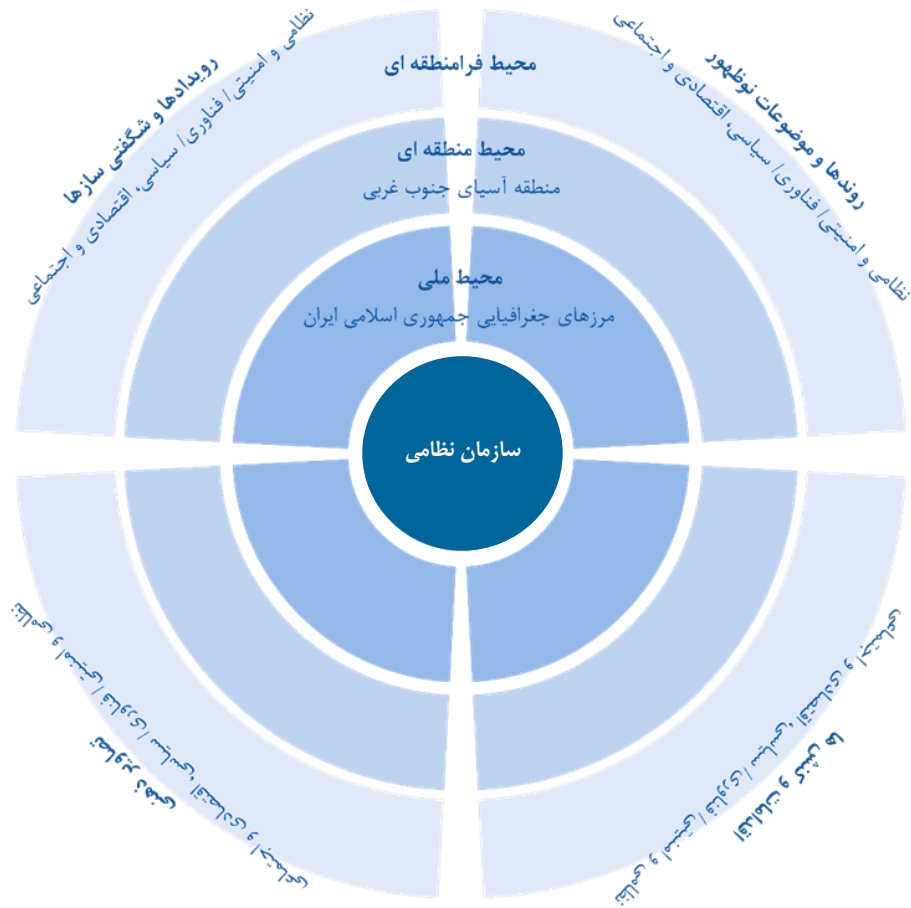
محیط فرامنطقه ای

محیط منطقه ای
منطقه آسیای جنوب غربی

محیط ملی
مرزهای جغرافیایی جمهوری اسلامی ایران

سازمان نظامی

رویدادها و شگفتی سازها
نظامی و امنیتی/ فناوری/ سیاسی، اقتصادی و اجتماعی

روندها و موضوعات نوظهور
نظامی و امنیتی/ فناوری/ سیاسی، اقتصادی و اجتماعی

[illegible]
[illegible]

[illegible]
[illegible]